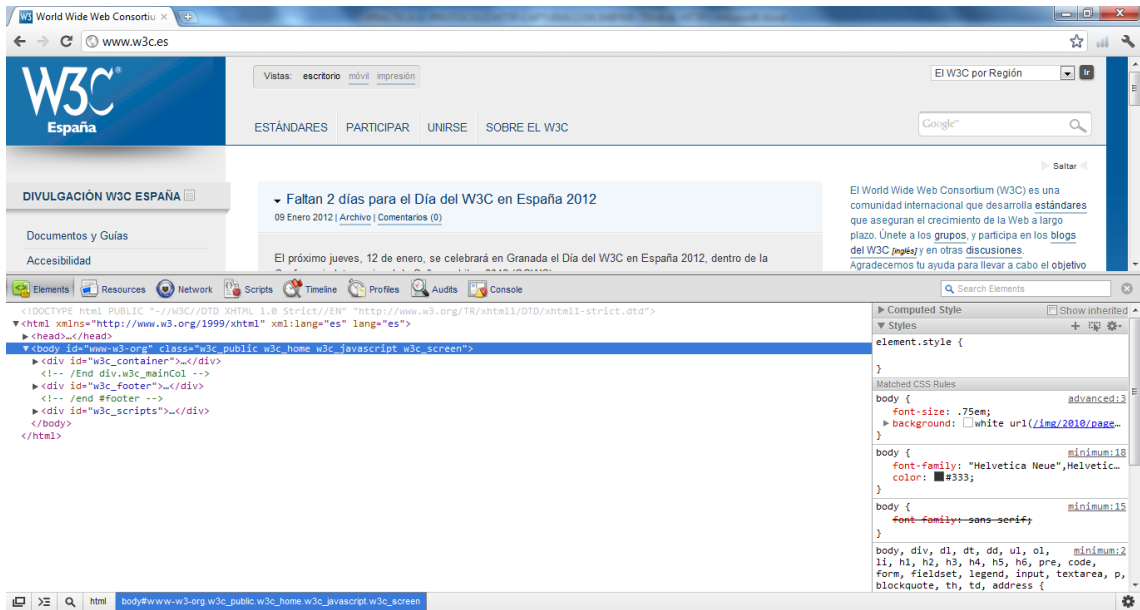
World Wide Web Consortiu ×

www.w3c.es

W3C®
España

Vistas: escritorio móvil impresión

El W3C por Región

ESTÁNDARES PARTICIPAR UNIRSE SOBRE EL W3C

Google™

Saltar

DIVULGACIÓN W3C ESPAÑA

Documentos y Guías

Accesibilidad

Faltan 2 días para el Día del W3C en España 2012

09 Enero 2012 | Archivo | Comentarios (0)

El próximo jueves, 12 de enero, se celebrará en Granada el Día del W3C en España 2012, dentro de la

El World Wide Web Consortium (W3C) es una comunidad internacional que desarrolla estándares que aseguran el crecimiento de la Web a largo plazo. Únete a los grupos, y participa en los blogs del W3C [inglés] y en otras discusiones. Agradecemos tu ayuda para llevar a cabo el objetivo

Elements Resources Network Scripts Timeline Profiles Audits Console

Search Elements

<!DOCTYPE html PUBLIC "-//W3C//DTD XHTML 1.0 Strict//EN" "http://www.w3.org/TR/xhtml1/DTD/xhtml1-strict.dtd">
<html xmlns="http://www.w3.org/1999/xhtml" xml:lang="es" lang="es">
<head>…</head>
<body id="www-w3-org" class="w3c_public w3c_home w3c_javascript w3c_screen">
<div id="w3c_container">…</div>
<!-- /End div.w3c_mainCol -->
<div id="w3c_footer">…</div>
<!-- /end #footer -->
<div id="w3c_scripts">…</div>
</body>
</html>

Computed Style
Show inherited
Styles

element.style {
}

Matched CSS Rules

body { advanced:3
font-size: .75em;
background: white url(/img/2010/page…
}

body { minimum:18
font-family: "Helvetica Neue",Helvetic…
color: #333;
}

body { minimum:15
font-family: sans-serif;
}

body, div, dl, dt, dd, ul, ol, minimum:2
li, h1, h2, h3, h4, h5, h6, pre, code,
form, fieldset, legend, input, textarea, p,
blockquote, th, td, address {

html body#www-w3-org.w3c_public.w3c_home.w3c_javascript.w3c_screen